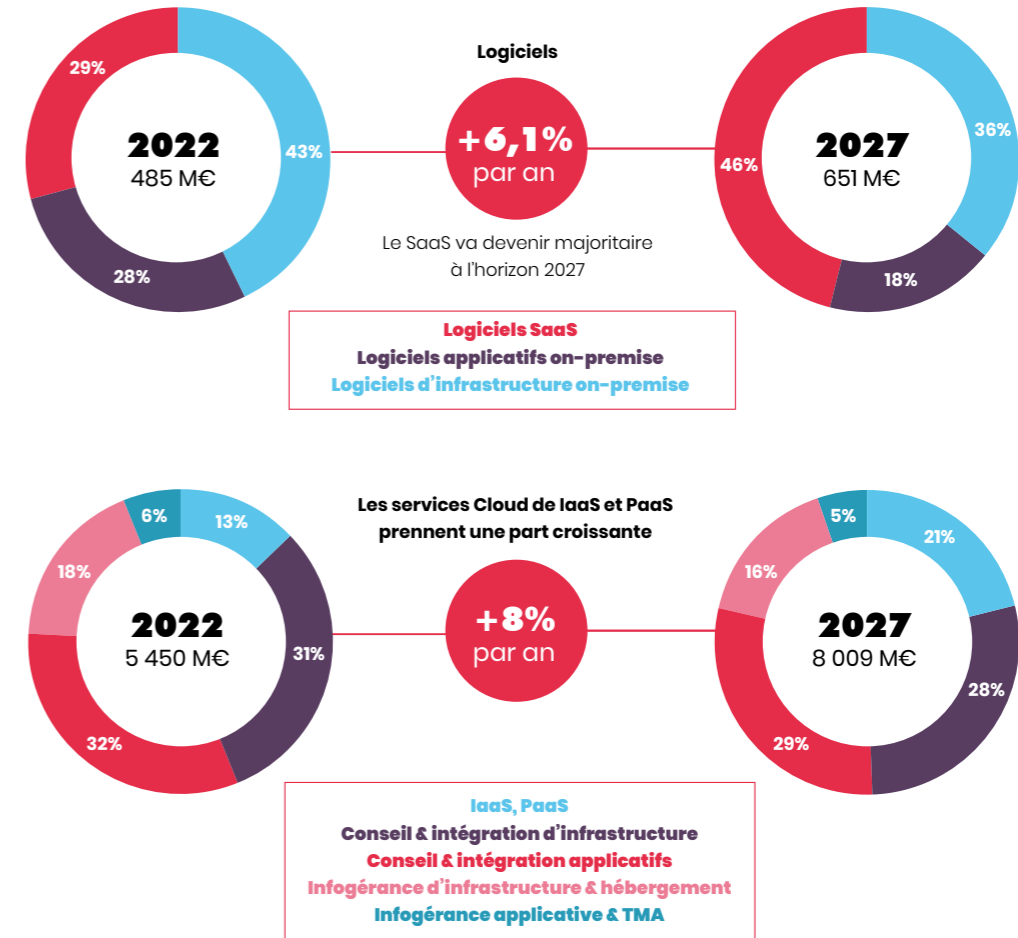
29%
43%
28%
2022
485 M€

Logiciels

+6,1%
par an

Le SaaS va devenir majoritaire à l'horizon 2027

46%
36%
18%
2027
651 M€

Logiciels SaaS
Logiciels applicatifs on-premise
Logiciels d'infrastructure on-premise

Les services Cloud de IaaS et PaaS prennent une part croissante

6%
13%
18%
31%
32%
2022
5 450 M€

+8%
par an

5%
21%
16%
28%
29%
2027
8 009 M€

IaaS, PaaS
Conseil & intégration d'infrastructure
Conseil & intégration applicatifs
Infogérance d'infrastructure & hébergement
Infogérance applicative & TMA